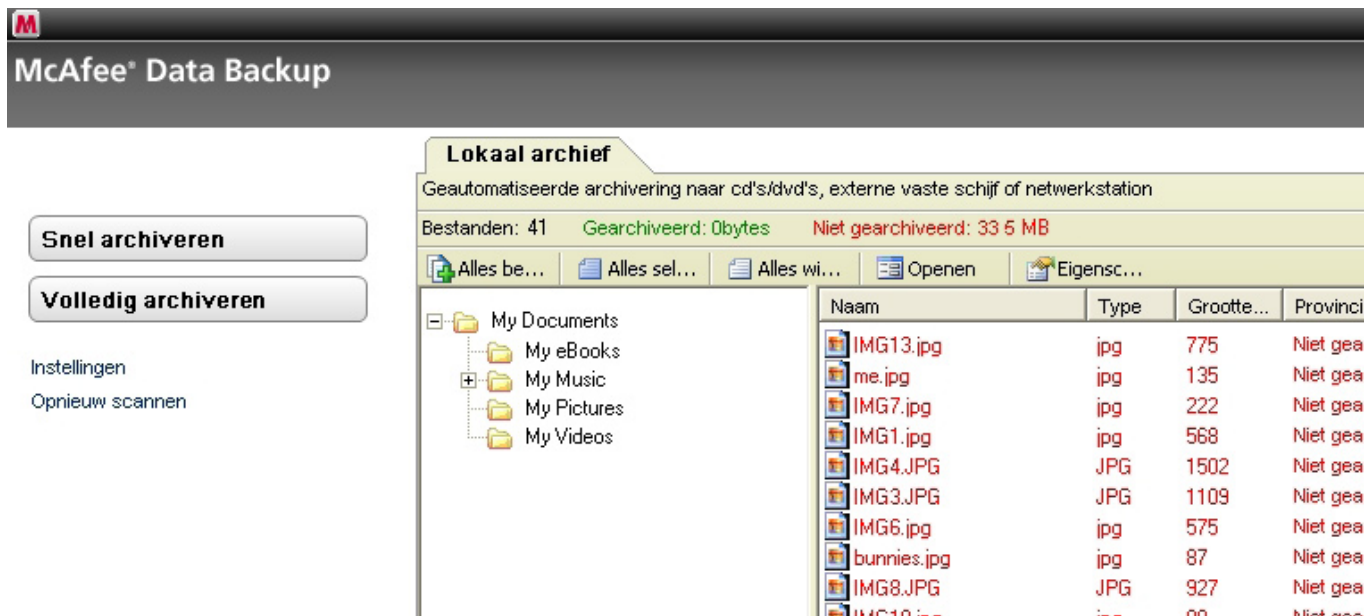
M

McAfee® Data Backup

Lokaal archief

Geautomatiseerde archivering naar cd's/dvd's, externe vaste schijf of netwerkstation

Bestanden: 41 Gearchiveerd: 0bytes Niet gearchiveerd: 33 5 MB

Alles be... Alles sel... Alles wi... Openen Eigensc...

Snel archiveren

Volledig archiveren

Instellingen

Opnieuw scannen

My Documents
My eBooks
My Music
My Pictures
My Videos

| Naam | Type | Grootte... | Provinci |
|---|---|---|---|
| IMG13.jpg | jpg | 775 | Niet gea |
| me.jpg | jpg | 135 | Niet gea |
| IMG7.jpg | jpg | 222 | Niet gea |
| IMG1.jpg | jpg | 568 | Niet gea |
| IMG4.JPG | JPG | 1502 | Niet gea |
| IMG3.JPG | JPG | 1109 | Niet gea |
| IMG6.jpg | jpg | 575 | Niet gea |
| bunnies.jpg | jpg | 87 | Niet gea |
| IMG8.JPG | JPG | 927 | Niet gea |
| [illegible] | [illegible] | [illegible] | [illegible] |